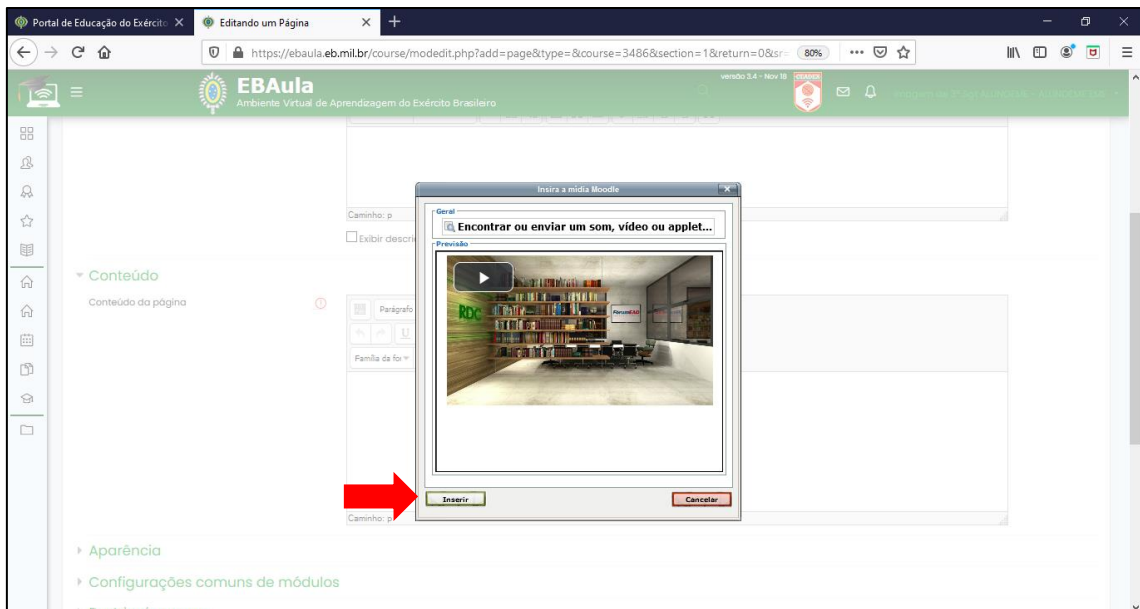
Portal de Educação do Exército
Editando um Página
https://ebaula.eb.mil.br/course/modedit.php?add=page&type=&course=3486&section=1&return=0&sr=
80%
EBAula
Ambiente Virtual de Aprendizagem do Exército Brasileiro
versão 3.4 - Nov 18
Caminho: p
Exibir descri
Conteúdo
Conteúdo da página
Parágrafo
Família da fo
Caminho: p
Insira a mídia Moodle
Geral
Encontrar ou enviar um som, vídeo ou applet...
Previsão
RDC
Inserir
Cancelar
Aparência
Configurações comuns de módulos